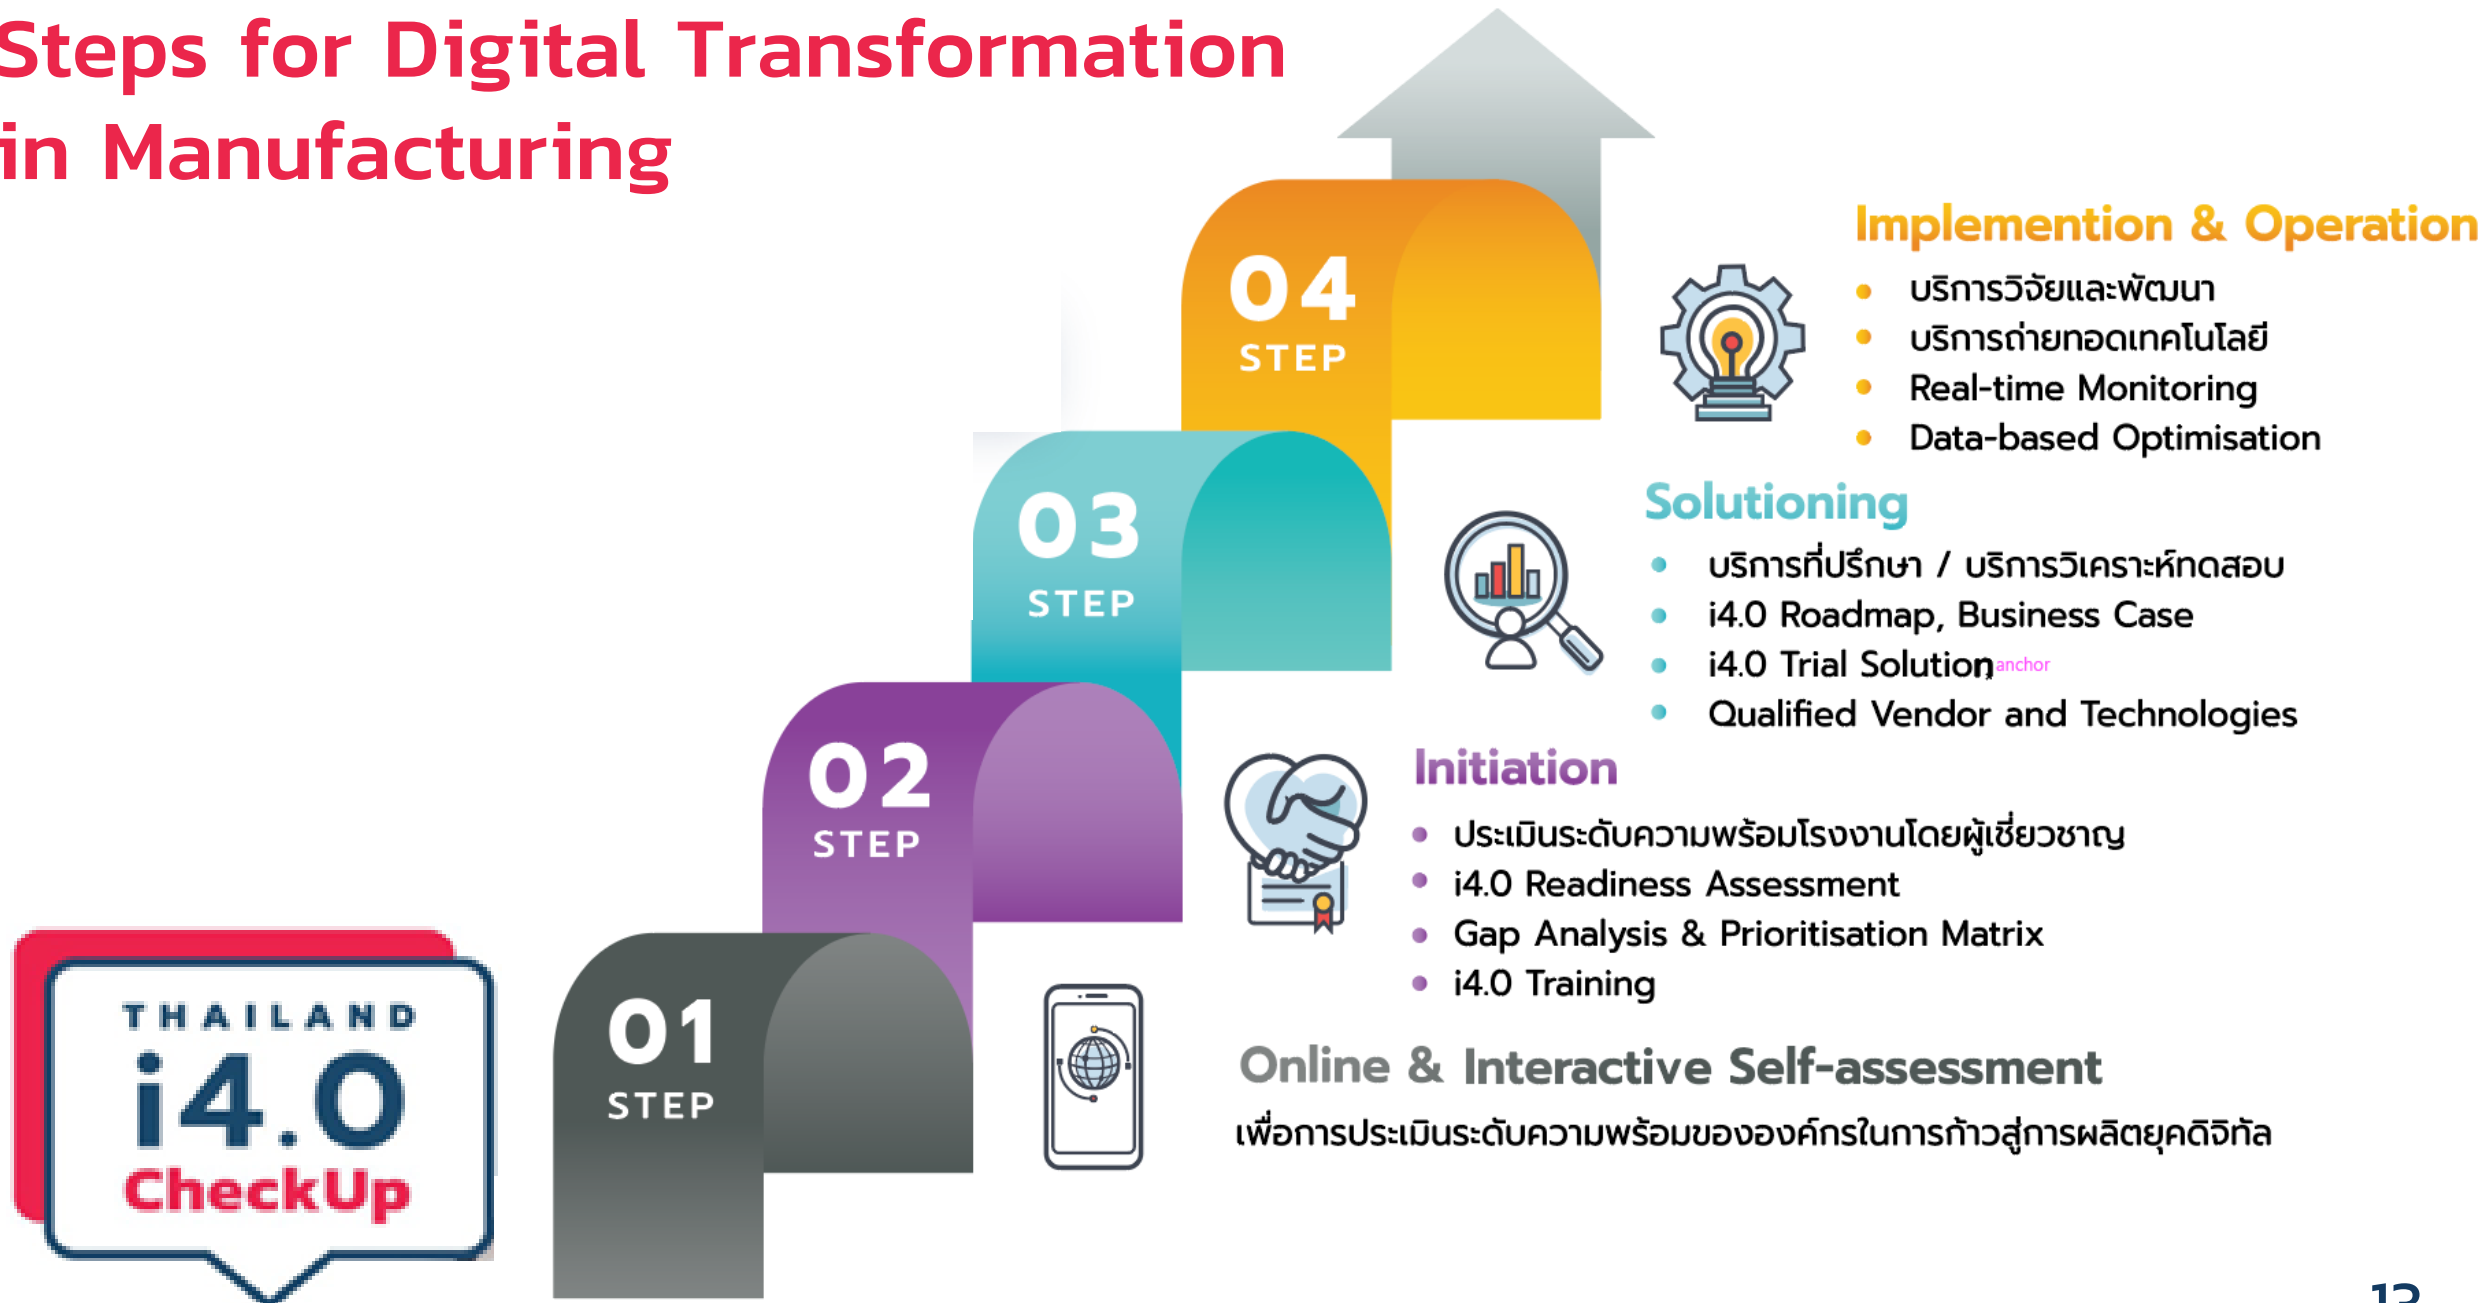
Steps for Digital Transformation in Manufacturing

04
STEP

03
STEP

02
STEP

01
STEP

Implemention & Operation
- บริการวิจัยและพัฒนา
- บริการถ่ายทอดเทคโนโลยี
- Real-time Monitoring
- Data-based Optimisation

Solutioning
- บริการที่ปรึกษา / บริการวิเคราะห์ทดสอบ
- i4.0 Roadmap, Business Case
- i4.0 Trial Solution anchor
- Qualified Vendor and Technologies

Initiation
- ประเมินระดับความพร้อมโรงงานโดยผู้เชี่ยวชาญ
- i4.0 Readiness Assessment
- Gap Analysis & Prioritisation Matrix
- i4.0 Training

Online & Interactive Self-assessment
เพื่อการประเมินระดับความพร้อมขององค์กรในการก้าวสู่การผลิตยุคดิจิทัล

THAILAND
i4.0
CheckUp

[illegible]